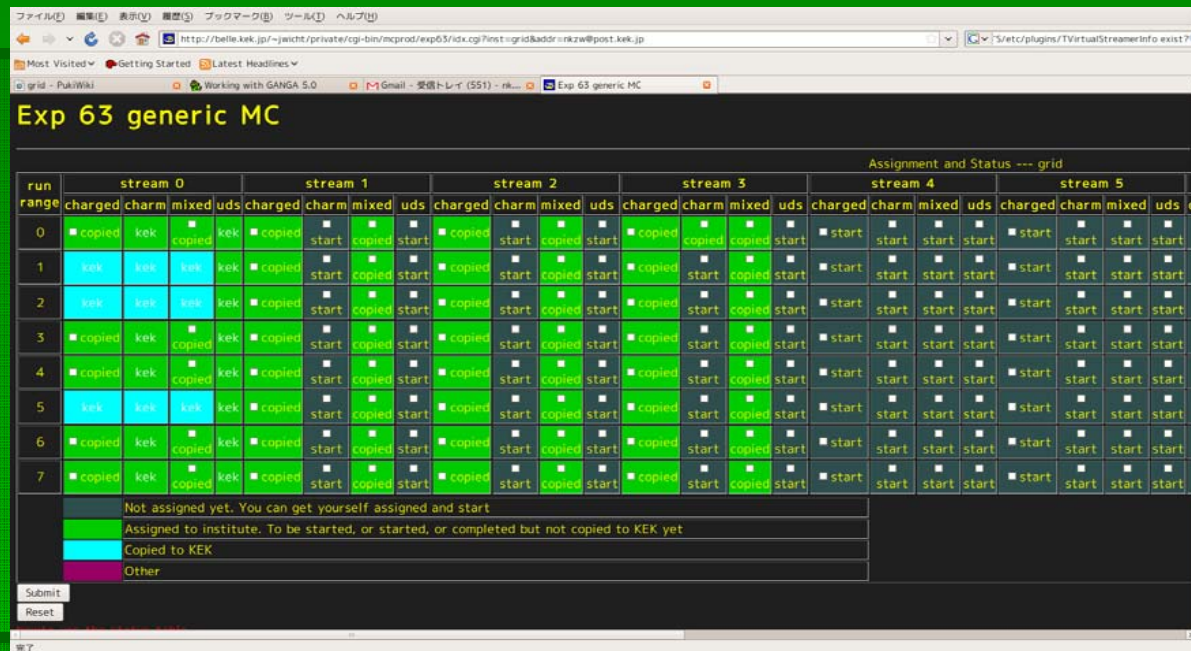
ファイル(F) 編集(E) 表示(V) 履歴(S) ブックマーク(B) ツール(T) ヘルプ(H)

http://belle.kek.jp/~jwicht/private/cgi-bin/mcprod/exp63/idx.cgi?inst=grid&addr=nkzw@post.kek.jp

"$/etc/plugins/TVirtualStreamerInfo exist?

Most Visited Getting Started Latest Headlines

grid - PukiWiki | Working with GANGA 5.0 | Gmail - 受信トレイ (551) - nk... | Exp 63 generic MC

Exp 63 generic MC

Assignment and Status --- grid

| run range | stream 0 charged | charm | mixed | uds | stream 1 charged | charm | mixed | uds | stream 2 charged | charm | mixed | uds | stream 3 charged | charm | mixed | uds | stream 4 charged | charm | mixed | uds | stream 5 charged | charm | mixed | uds |
|---|---|---|---|---|---|---|---|---|---|---|---|---|---|---|---|---|---|---|---|---|---|---|---|---|
| 0 | copied | kek | copied | kek | copied | start | copied | start | copied | start | copied | start | copied | copied | copied | start | start | start | start | start | start | start | start | start |
| 1 | kek | kek | kek | kek | copied | start | copied | start | copied | start | copied | start | copied | start | copied | start | start | start | start | start | start | start | start | start |
| 2 | kek | kek | kek | kek | copied | start | copied | start | copied | start | copied | start | copied | start | copied | start | start | start | start | start | start | start | start | start |
| 3 | copied | kek | copied | kek | copied | start | copied | start | copied | start | copied | start | copied | start | copied | start | start | start | start | start | start | start | start | start |
| 4 | copied | kek | copied | kek | copied | start | copied | start | copied | start | copied | start | copied | start | copied | start | start | start | start | start | start | start | start | start |
| 5 | kek | kek | kek | kek | copied | start | copied | start | copied | start | copied | start | copied | start | copied | start | start | start | start | start | start | start | start | start |
| 6 | copied | kek | copied | kek | copied | start | copied | start | copied | start | copied | start | copied | start | copied | start | start | start | start | start | start | start | start | start |
| 7 | copied | kek | copied | kek | copied | start | copied | start | copied | start | copied | start | copied | start | copied | start | start | start | start | start | start | start | start | start |

Not assigned yet. You can get yourself assigned and start
Assigned to institute. To be started, or started, or completed but not copied to KEK yet
Copied to KEK
Other

Submit
Reset

完了